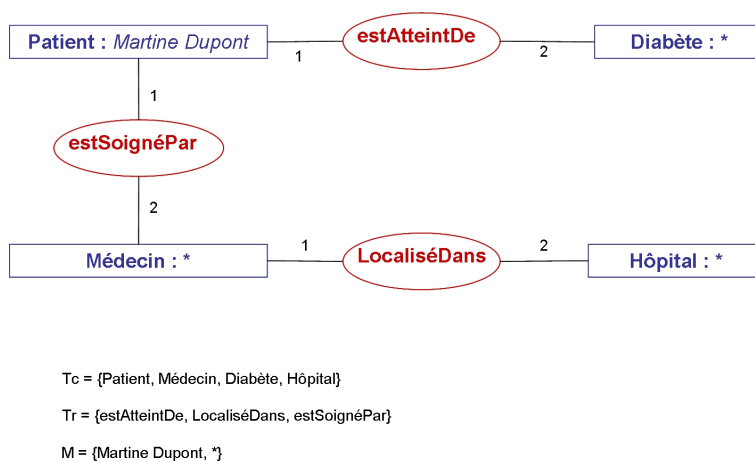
Patient : Martine Dupont

1

estAtteintDe

2

Diabète : *

1

estSoignéPar

2

Médecin : *

1

LocaliséDans

2

Hôpital : *

Tc = {Patient, Médecin, Diabète, Hôpital}

Tr = {estAtteintDe, LocaliséDans, estSoignéPar}

M = {Martine Dupont, *}